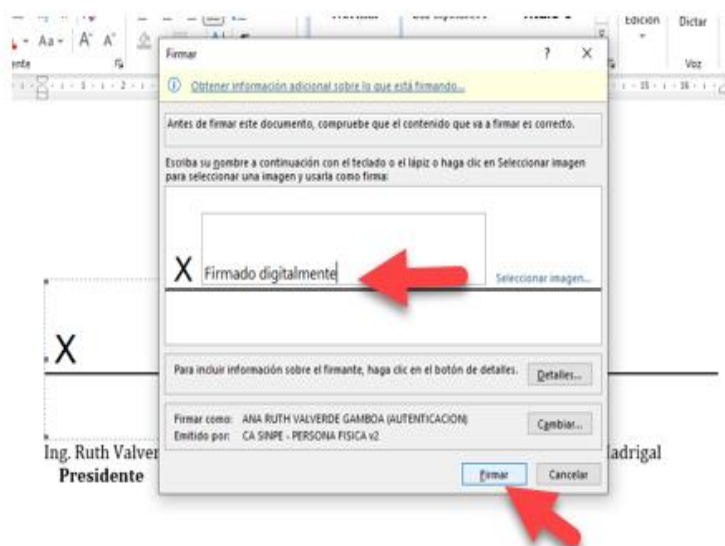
Aa A A
ente
Edición
Dictar
Voz

Firmar
?
X

Obtener información adicional sobre lo que está firmando...

Antes de firmar este documento, compruebe que el contenido que va a firmar es correcto.

Escriba su nombre a continuación con el teclado o el lápiz o haga clic en Seleccionar imagen para seleccionar una imagen y usarla como firma:

X Firmado digitalmente

Seleccionar imagen...

Para incluir información sobre el firmante, haga clic en el botón de detalles.

Detalles...

Firmar como: ANA RUTH VALVERDE GAMBOA (AUTENTICACION)
Emitido por: CA SINPE - PERSONA FISICA v2

Cambiar...

Firmar
Cancelar

X

Ing. Ruth Valver
Presidente

adrigal